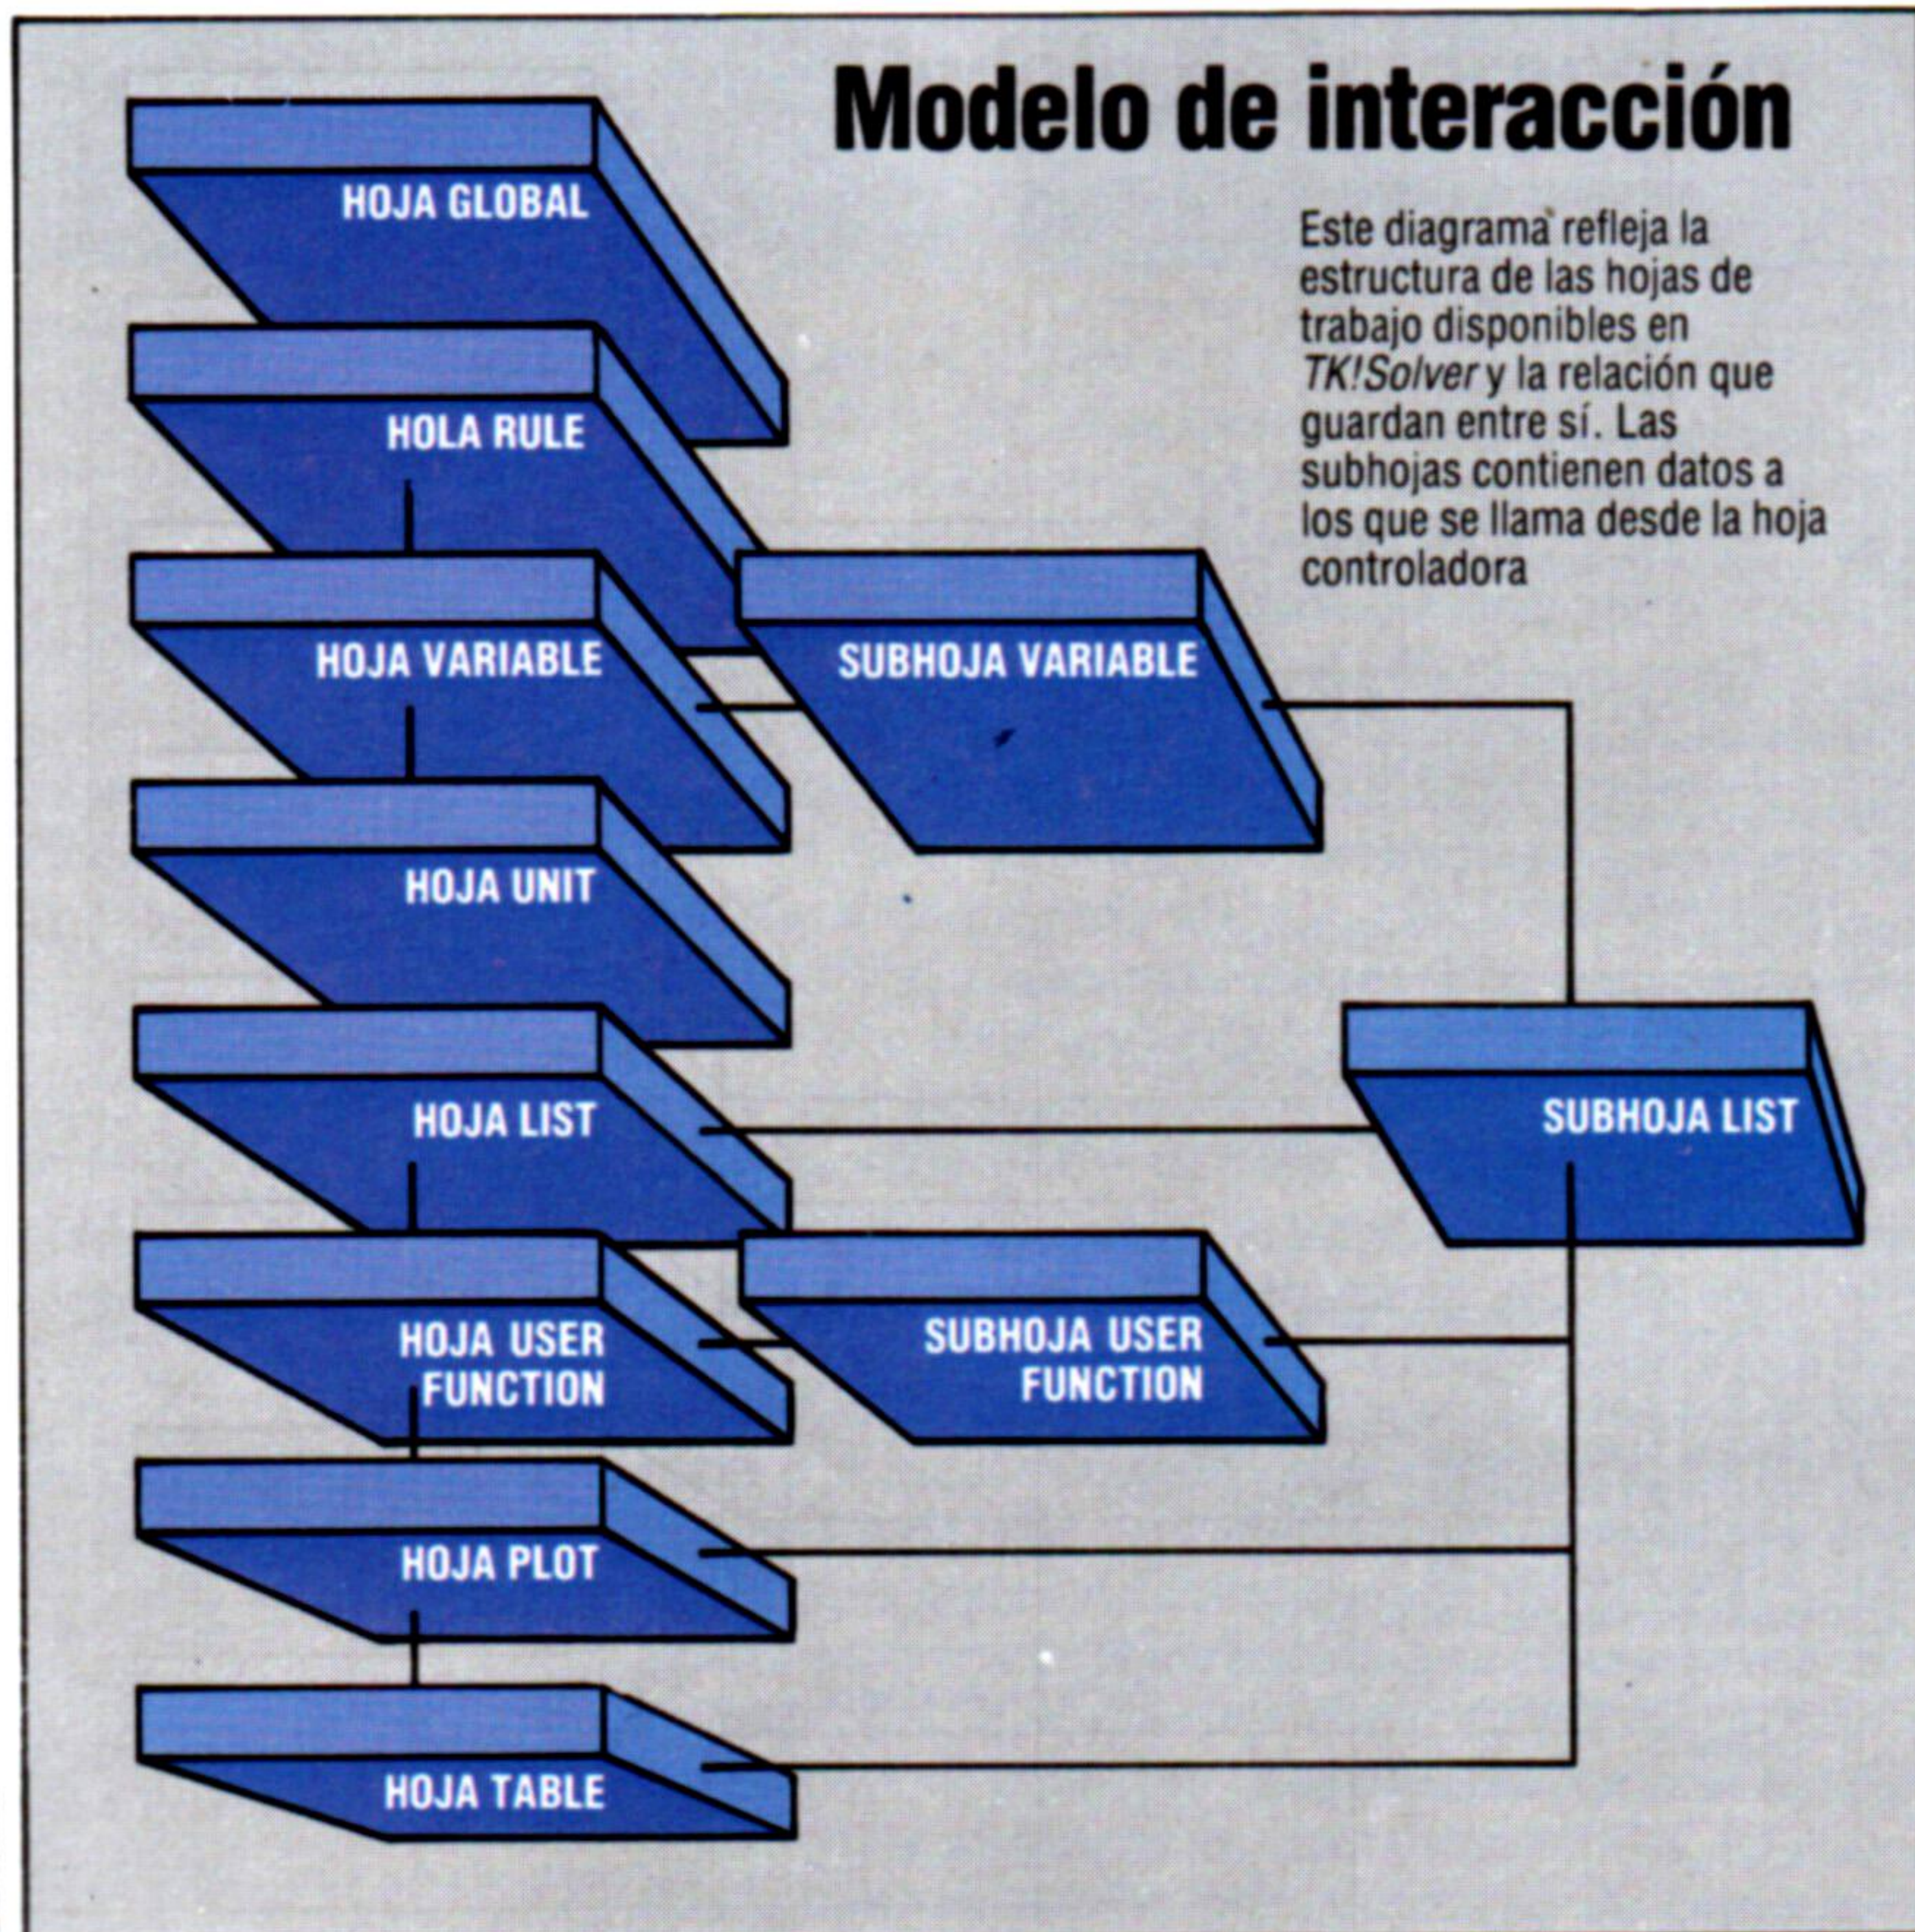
Modelo de interacción

Este diagrama refleja la estructura de las hojas de trabajo disponibles en *TK!Solver* y la relación que guardan entre sí. Las subhojas contienen datos a los que se llama desde la hoja controladora

HOJA GLOBAL

HOLA RULE

HOJA VARIABLE

SUBHOJA VARIABLE

HOJA UNIT

HOJA LIST

SUBHOJA LIST

HOJA USER FUNCTION

SUBHOJA USER FUNCTION

HOJA PLOT

HOJA TABLE